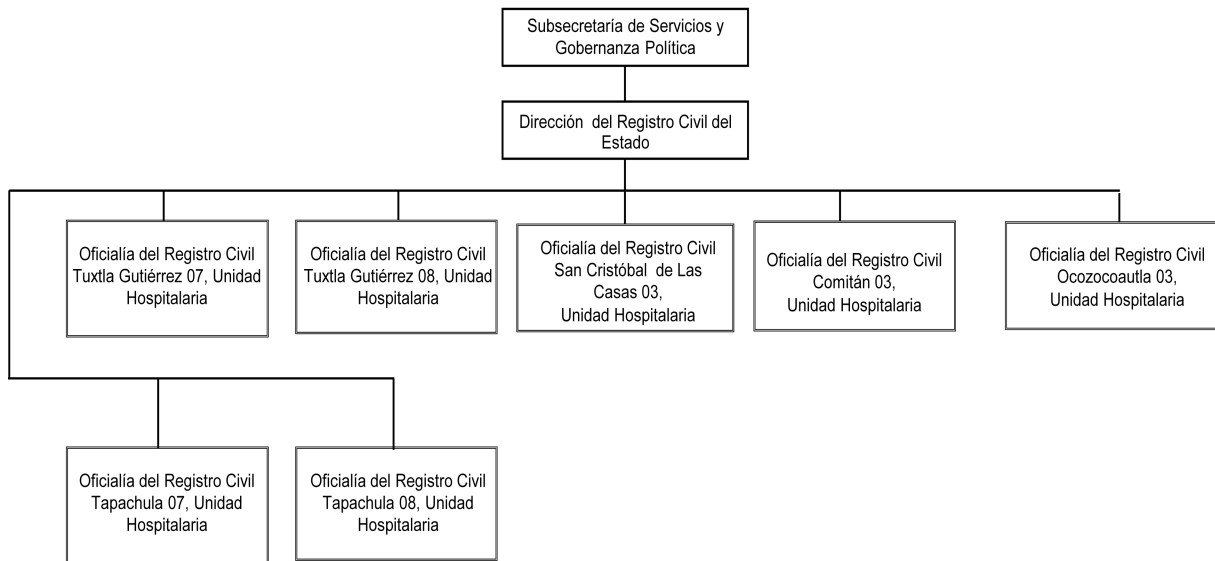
Subsecretaría de Servicios y Gobernanza Política

Dirección del Registro Civil del Estado

Oficialía del Registro Civil Tuxtla Gutiérrez 07, Unidad Hospitalaria

Oficialía del Registro Civil Tuxtla Gutiérrez 08, Unidad Hospitalaria

Oficialía del Registro Civil San Cristóbal de Las Casas 03, Unidad Hospitalaria

Oficialía del Registro Civil Comitán 03, Unidad Hospitalaria

Oficialía del Registro Civil Ocozocoautla 03, Unidad Hospitalaria

Oficialía del Registro Civil Tapachula 07, Unidad Hospitalaria

Oficialía del Registro Civil Tapachula 08, Unidad Hospitalaria